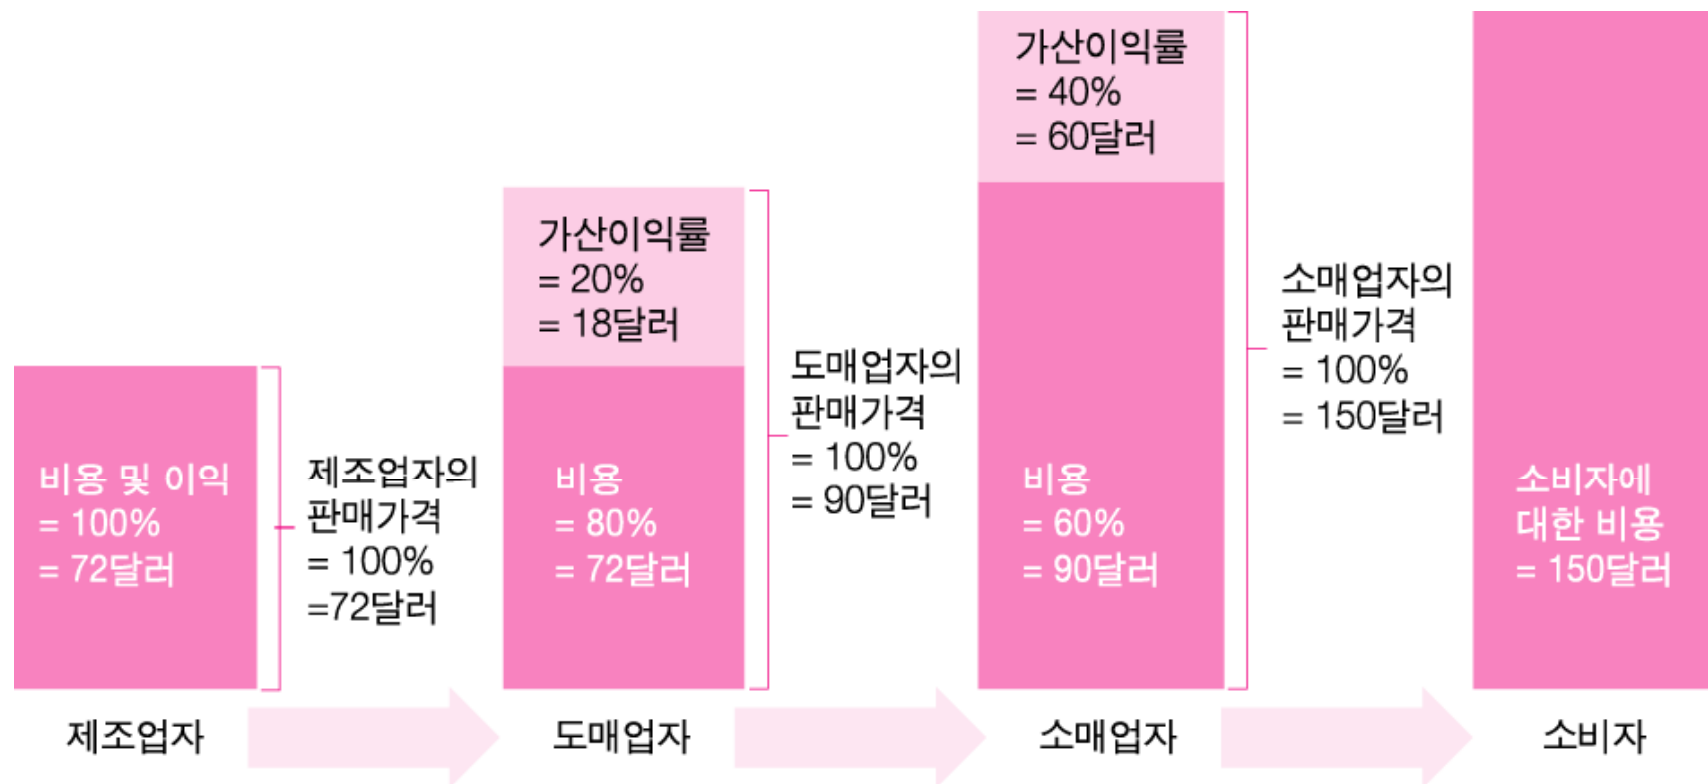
비용 및 이익
= 100%
= 72달러

제조업자의
판매가격
= 100%
=72달러

가산이익률
= 20%
= 18달러

비용
= 80%
= 72달러

도매업자의
판매가격
= 100%
= 90달러

가산이익률
= 40%
= 60달러

비용
= 60%
= 90달러

소매업자의
판매가격
= 100%
= 150달러

소비자에
대한 비용
= 150달러

제조업자

도매업자

소매업자

소비자